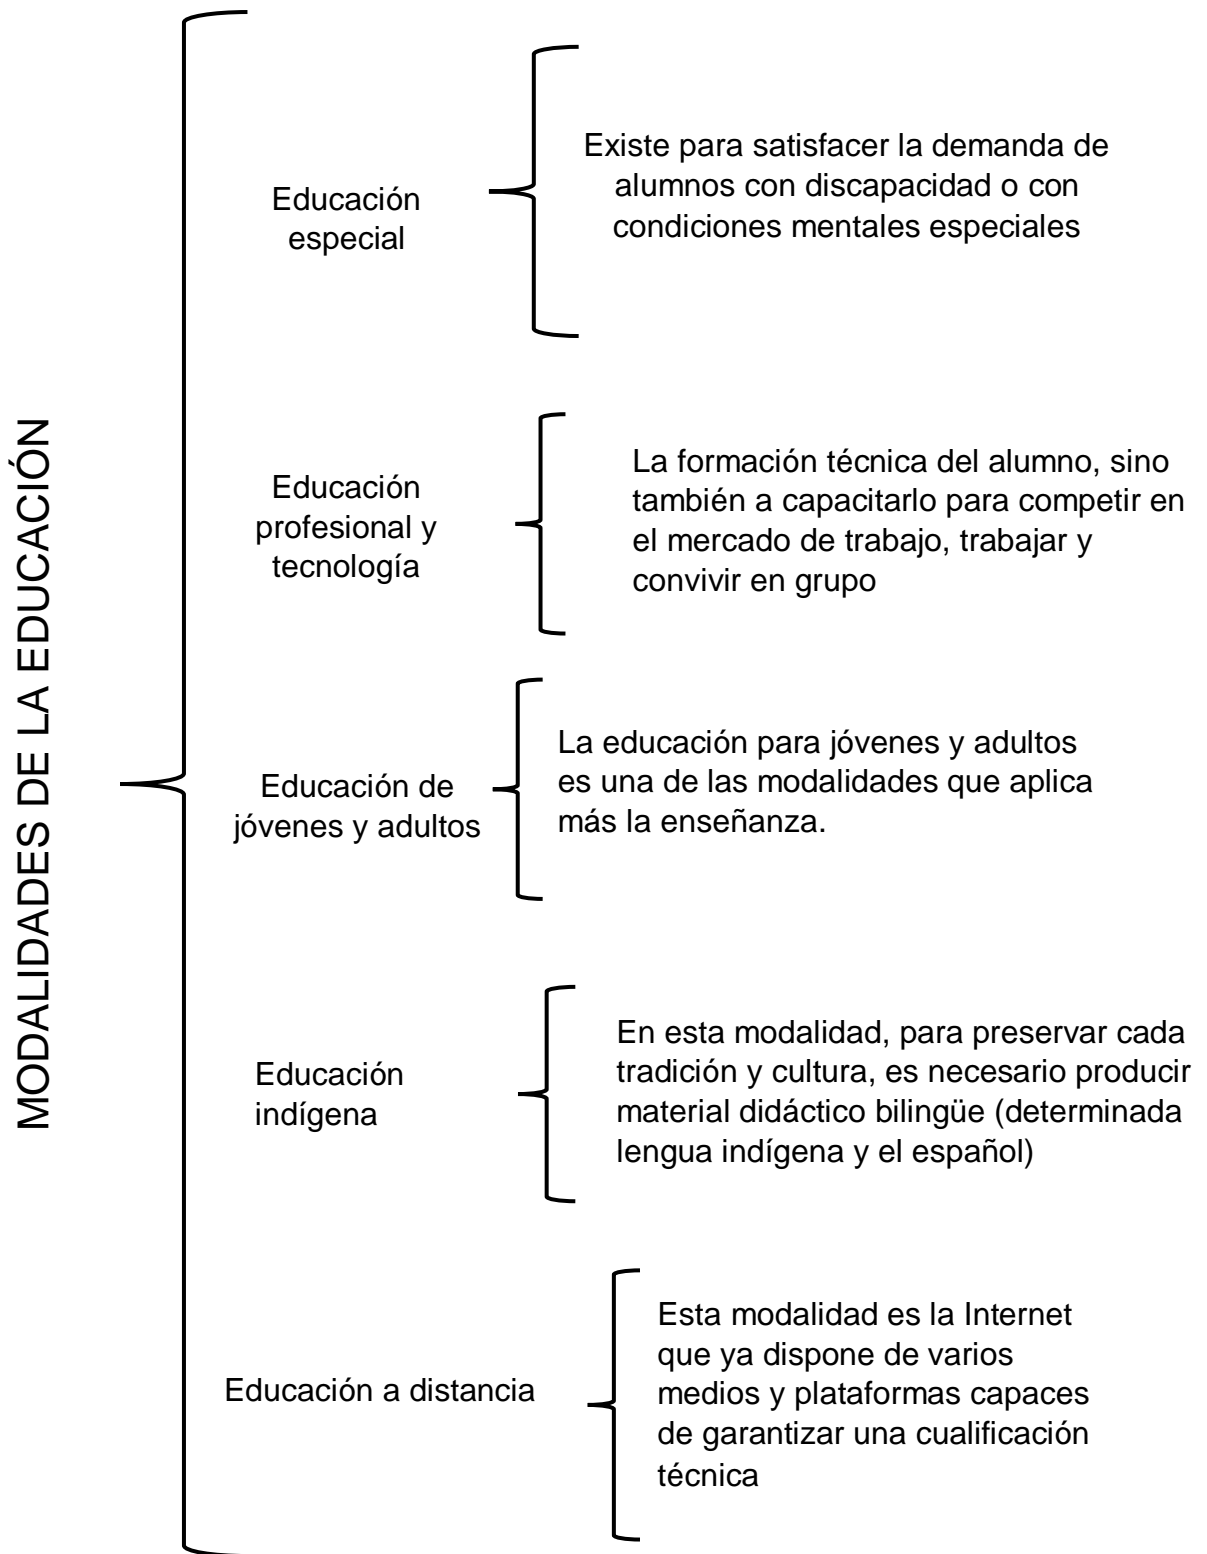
MODALIDADES DE LA EDUCACIÓN

Educación especial

Existe para satisfacer la demanda de alumnos con discapacidad o con condiciones mentales especiales

Educación profesional y tecnología

La formación técnica del alumno, sino también a capacitarlo para competir en el mercado de trabajo, trabajar y convivir en grupo

Educación de jóvenes y adultos

La educación para jóvenes y adultos es una de las modalidades que aplica más la enseñanza.

Educación indígena

En esta modalidad, para preservar cada tradición y cultura, es necesario producir material didáctico bilingüe (determinada lengua indígena y el español)

Educación a distancia

Esta modalidad es la Internet que ya dispone de varios medios y plataformas capaces de garantizar una cualificación técnica